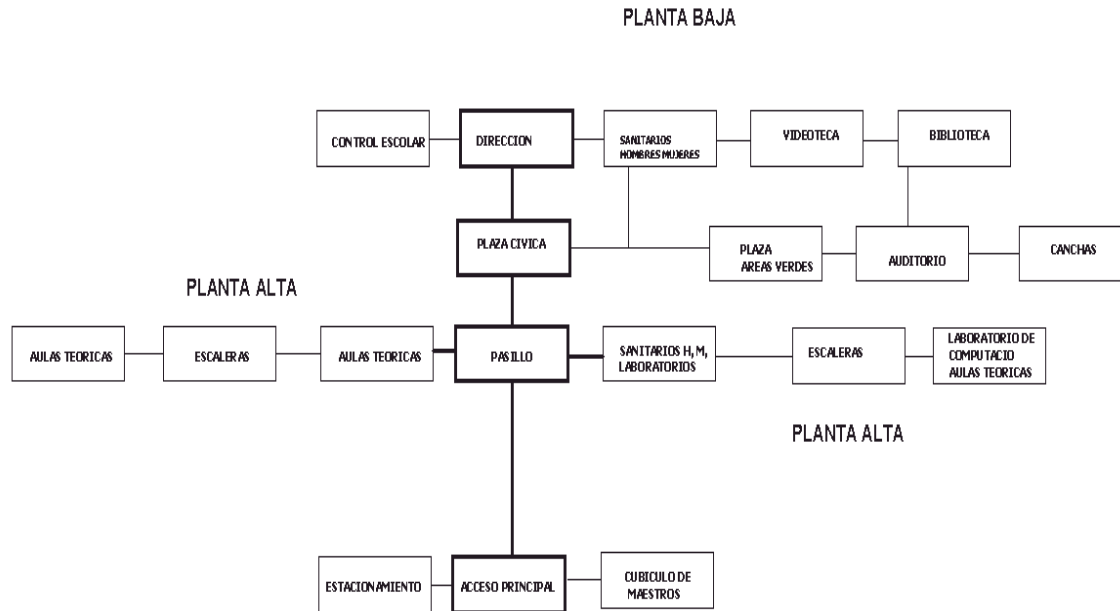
PLANTA BAJA

CONTROL ESCOLAR

DIRECCION

SANITARIOS HOMBRES MUJERES

VIDEOTECA

BIBLIOTECA

PLAZA CIVICA

PLAZA AREAS VERDES

AUDITORIO

CANCHAS

PLANTA ALTA

AULAS TEORICAS

ESCALERAS

AULAS TEORICAS

PASILLO

SANITARIOS H, M, LABORATORIOS

ESCALERAS

LABORATORIO DE COMPUTACIO AULAS TEORICAS

PLANTA ALTA

ESTACIONAMIENTO

ACCESO PRINCIPAL

CUBICULO DE MAESTROS